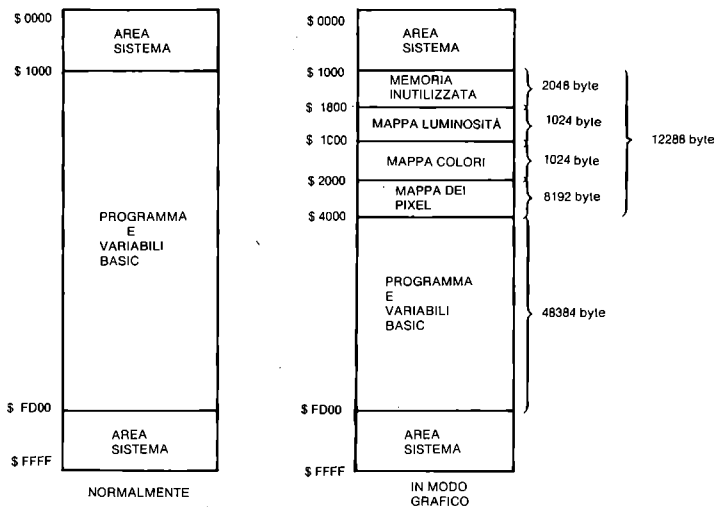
$ 0000
AREA SISTEMA
$ 1000
PROGRAMMA E VARIABILI BASIC
$ FD00
AREA SISTEMA
$ FFFF
NORMALMENTE

$ 0000
AREA SISTEMA
$ 1000
MEMORIA INUTILIZZATA
2048 byte
$ 1800
MAPPA LUMINOSITÀ
1024 byte
$ 1C00
MAPPA COLORI
1024 byte
12288 byte
$ 2000
MAPPA DEI PIXEL
8192 byte
$ 4000
PROGRAMMA E VARIABILI BASIC
48384 byte
$ FD00
AREA SISTEMA
$ FFFF
IN MODO GRAFICO